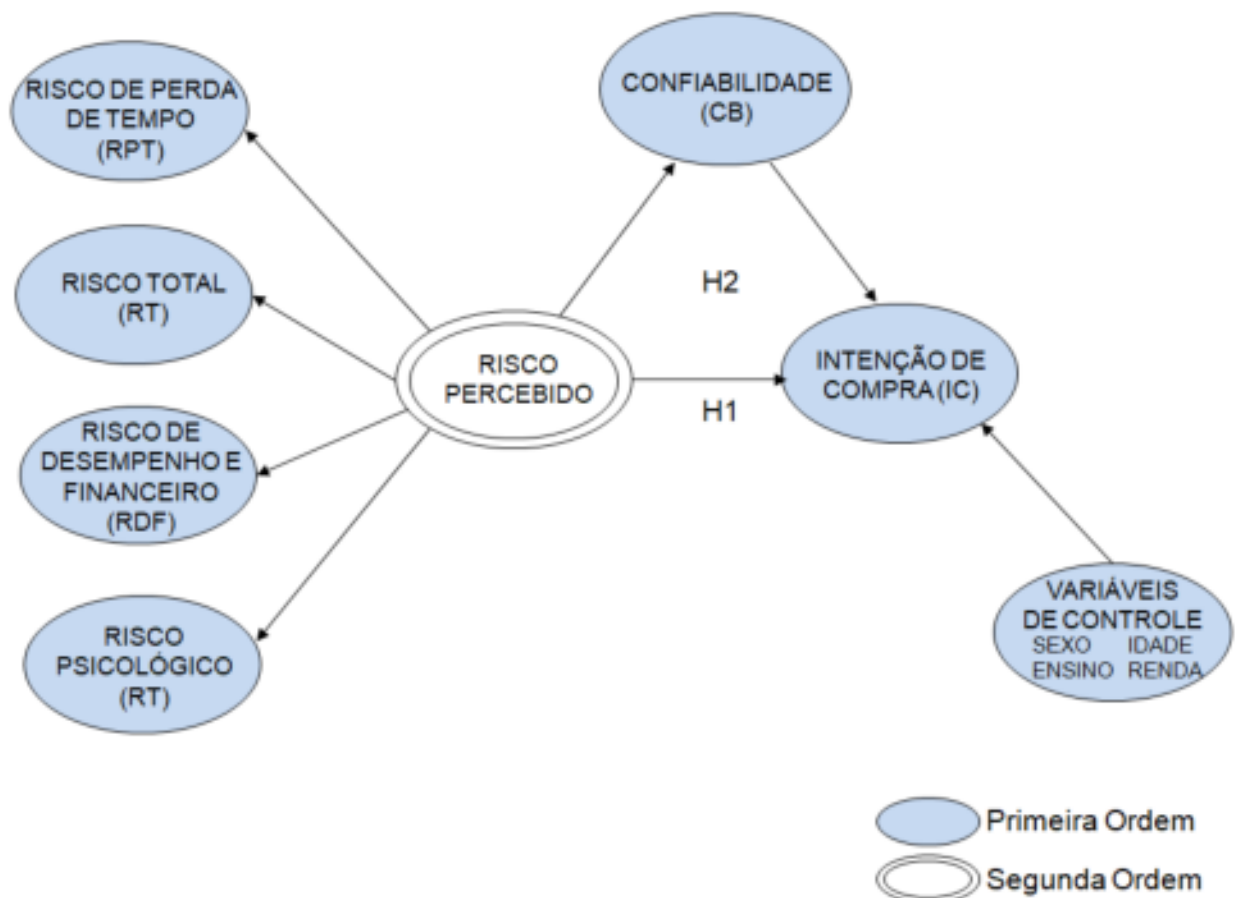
RISCO DE PERDA DE TEMPO (RPT)

CONFIABILIDADE (CB)

RISCO TOTAL (RT)

H2

RISCO PERCEBIDO

INTENÇÃO DE COMPRA (IC)

H1

RISCO DE DESEMPENHO E FINANCEIRO (RDF)

RISCO PSICOLÓGICO (RT)

VARIÁVEIS DE CONTROLE
SEXO IDADE
ENSINO RENDA

Primeira Ordem

Segunda Ordem